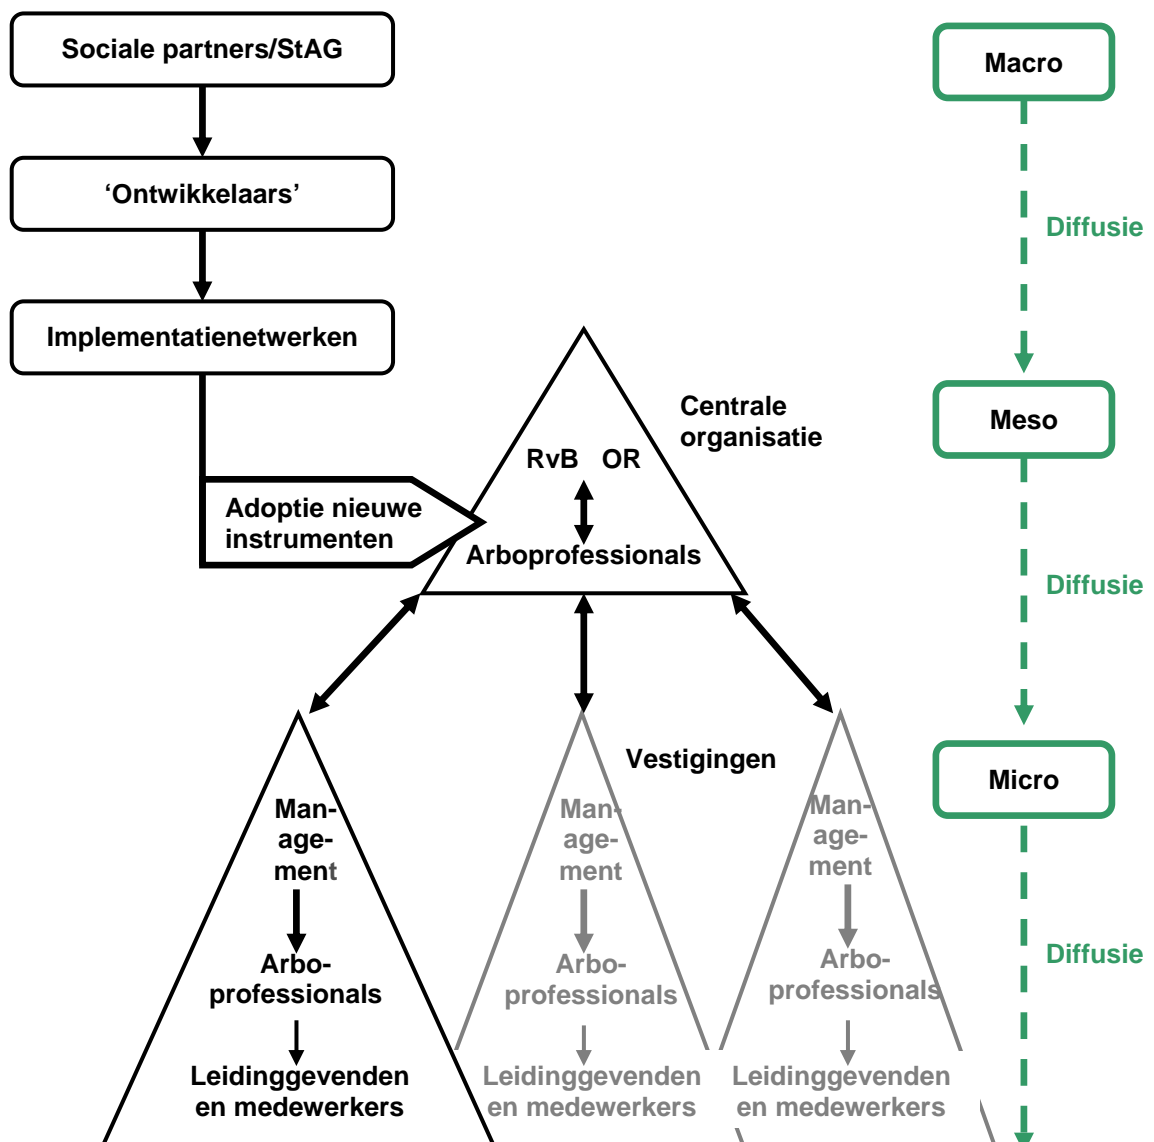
Sociale partners/StAG

'Ontwikkelaars'

Implementatienetwerken

Adoptie nieuwe instrumenten

Centrale organisatie

RvB OR

Arboprofessionals

Vestigingen

Management

Arboprofessionals

Leidinggevenden en medewerkers

Management

Arboprofessionals

Leidinggevenden en medewerkers

Management

Arboprofessionals

Leidinggevenden en medewerkers

Macro

Diffusie

Meso

Diffusie

Micro

Diffusie